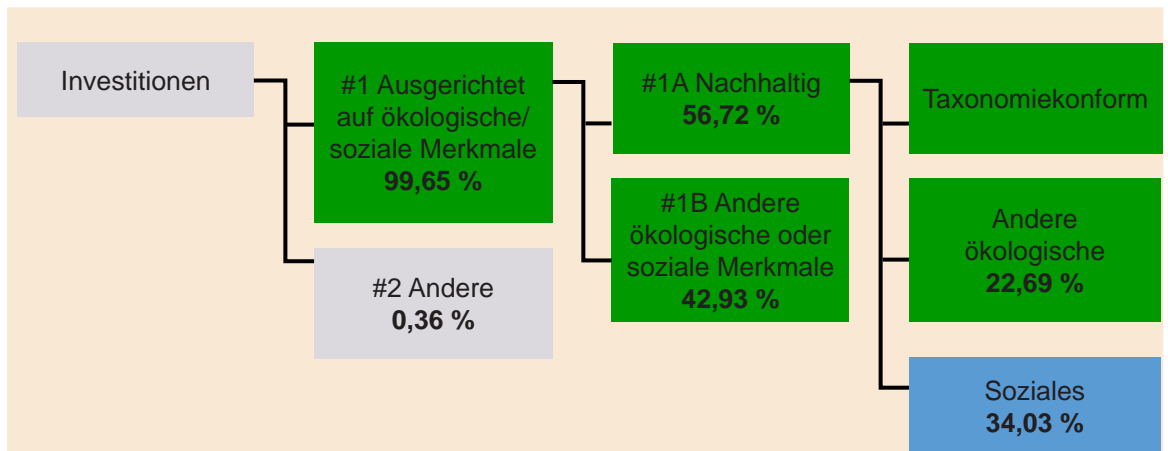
Investitionen

#1 Ausgerichtet auf ökologische/ soziale Merkmale
**99,65 %**

#2 Andere
**0,36 %**

#1A Nachhaltig
**56,72 %**

#1B Andere ökologische oder soziale Merkmale
**42,93 %**

Taxonomiekonform

Andere ökologische
**22,69 %**

Soziales
**34,03 %**